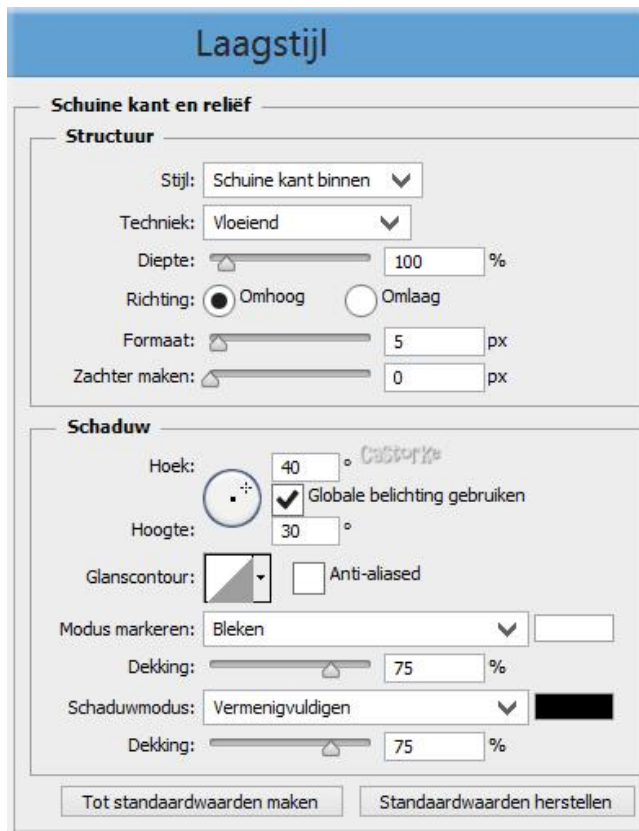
Laagstijl

Schuine kant en reliëf

Structuur

Stijl: Schuine kant binnen

Techniek: Vloeiend

Diepte: 100 %

Richting: Omhoog Omlaag

Formaat: 5 px

Zachter maken: 0 px

Schaduw

Hoek: 40 °

Castorke

Globale belichting gebruiken

Hoogte: 30 °

Glanscontour: Anti-aliased

Modus markeren: Bleken

Dekking: 75 %

Schaduwmodus: Vermenigvuldigen

Dekking: 75 %

Tot standaardwaarden maken

Standaardwaarden herstellen